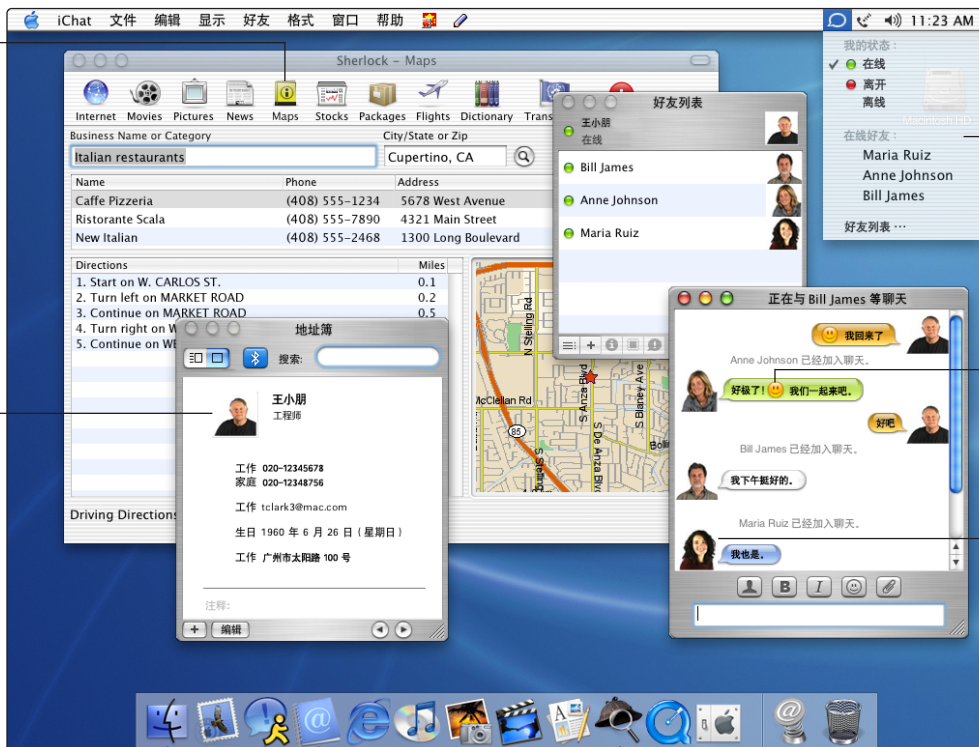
iChat 文件 编辑 显示 好友 格式 窗口 帮助 11:23 AM

Sherlock - Maps

Internet Movies Pictures News Maps Stocks Packages Flights Dictionary Trans

Business Name or Category City/State or Zip
Italian restaurants Cupertino, CA

| Name | Phone | Address |
|---|---|---|
| Caffe Pizzeria | (408) 555-1234 | 5678 West Avenue |
| Ristorante Scala | (408) 555-7890 | 4321 Main Street |
| New Italian | (408) 555-2468 | 1300 Long Boulevard |

| Directions | Miles |
|---|---|
| 1. Start on W. CARLOS ST. | 0.1 |
| 2. Turn left on MARKET ROAD | 0.2 |
| 3. Continue on MARKET ROAD | 0.5 |
| 4. Turn right on W | |
| 5. Continue on WE | |

Driving Directions

N Stelling Rd
McClellan Rd
S De Anza Blvd
S Blaney Ave
85
Bolli

好友列表
王小朋
在线
Bill James
Anne Johnson
Maria Ruiz

我的状态：
✓ 在线
离开
离线
在线好友：
Maria Ruiz
Anne Johnson
Bill James
好友列表 …
Macintosh HD

地址簿
搜索：
王小朋
工程师
工作 020-12345678
家庭 020-12348756
工作 tclark3@mac.com
生日 1960 年 6 月 26 日（星期日）
工作 广州市太阳路 100 号
注释：
编辑

正在与 Bill James 等聊天
我回来了。
Anne Johnson 已经加入聊天。
好极了！ 我们一起来吧。
好吧
Bill James 已经加入聊天。
我下午挺好的。
Maria Ruiz 已经加入聊天。
我也是。
B I